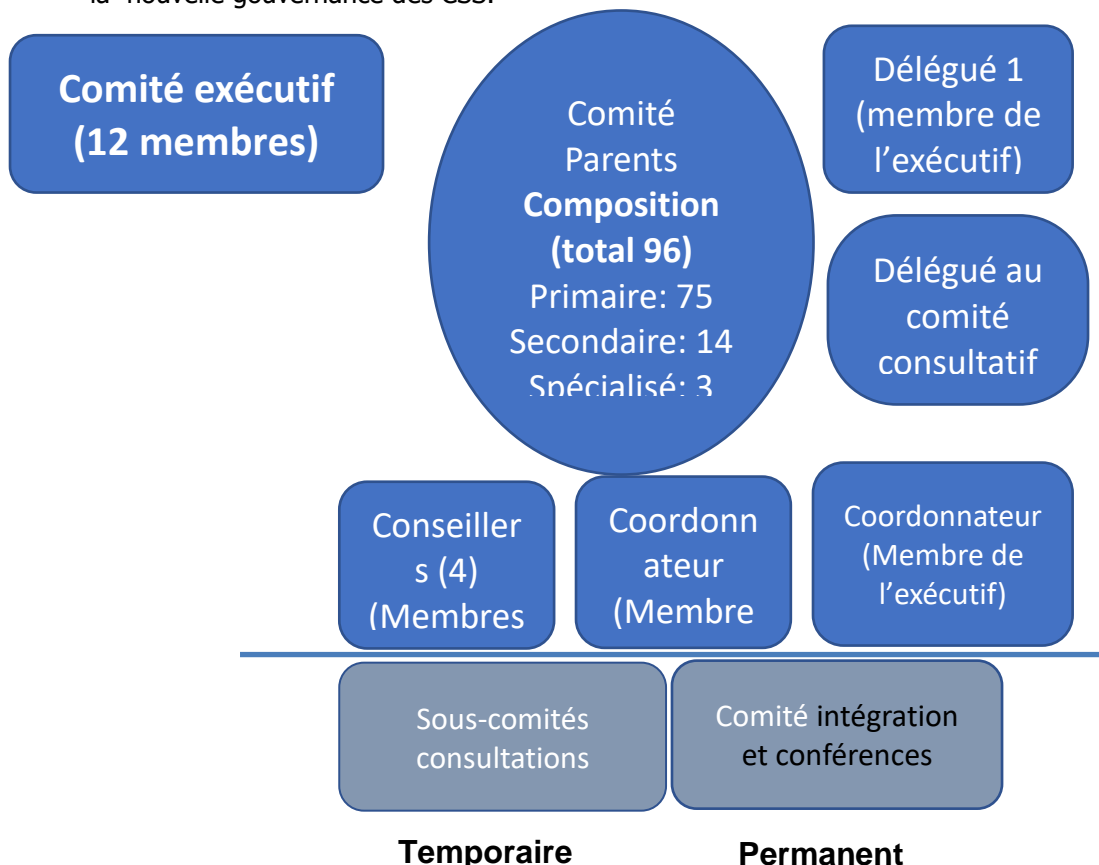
la nouvelle gouvernance des CSS.

**Comité exécutif (12 membres)**

Comité Parents
**Composition (total 96)**
Primaire: 75
Secondaire: 14
Spécialisé: 3

Délégué 1 (membre de l'exécutif)

Délégué au comité consultatif

Conseillers (4) (Membres

Coordonnateur (Membre

Coordonnateur (Membre de l'exécutif)

Sous-comités consultations

Comité intégration et conférences

**Temporaire**

**Permanent**